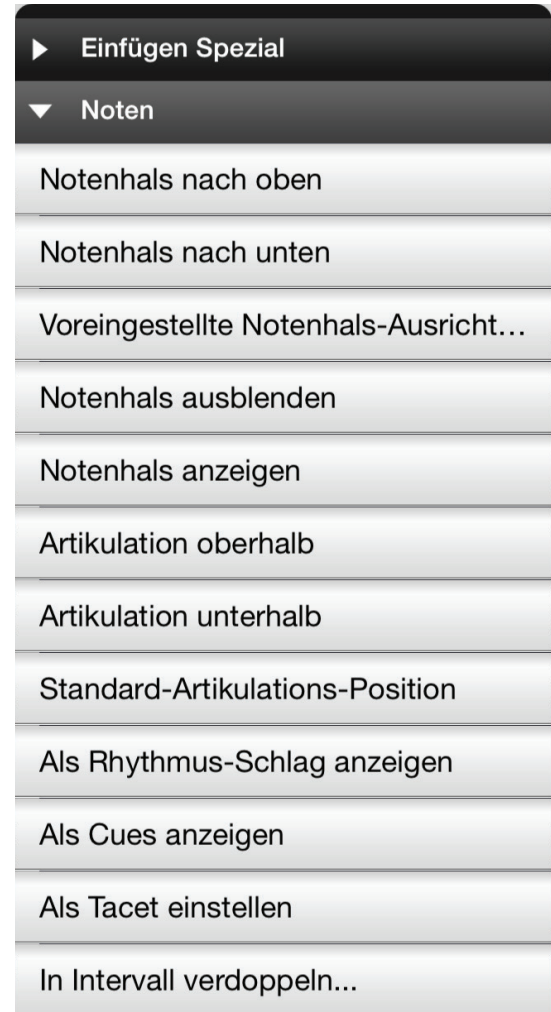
Einfügen Spezial

Noten

Notenhals nach oben

Notenhals nach unten

Voreingestellte Notenhals-Ausricht…

Notenhals ausblenden

Notenhals anzeigen

Artikulation oberhalb

Artikulation unterhalb

Standard-Artikulations-Position

Als Rhythmus-Schlag anzeigen

Als Cues anzeigen

Als Tacet einstellen

In Intervall verdoppeln...